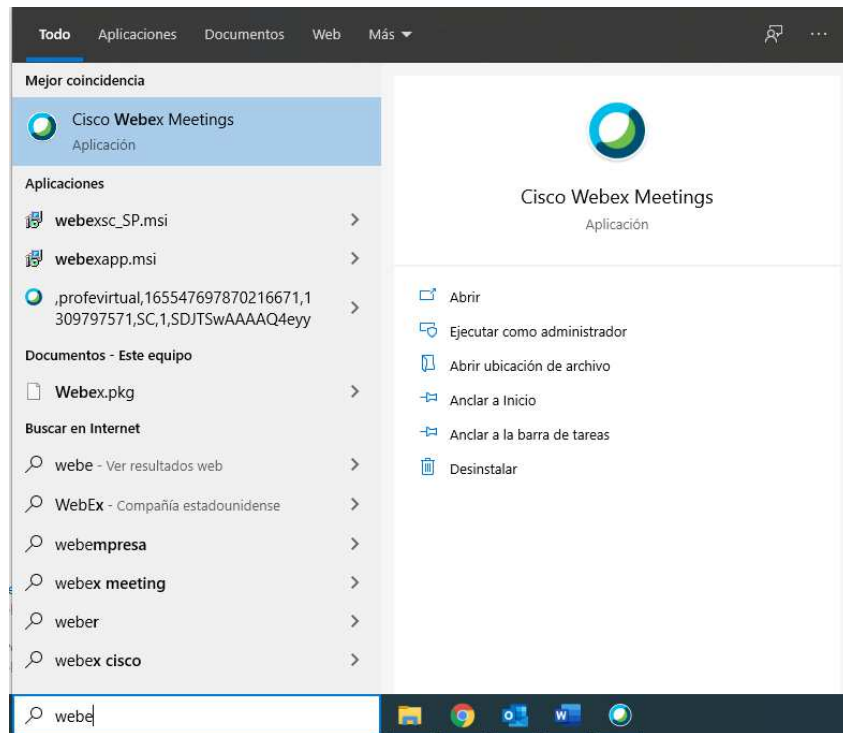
Todo Aplicaciones Documentos Web Más ▾

...

Mejor coincidencia

Cisco Webex Meetings
Aplicación

Aplicaciones

webexsc_SP.msi >

webexapp.msi >

,profevirtual,165547697870216671,1309797571,SC,1,SDJTSwAAAAQ4eyy >

Documentos - Este equipo

Webex.pkg >

Buscar en Internet

webe - Ver resultados web >

WebEx - Compañía estadounidense >

webempresa >

webex meeting >

weber >

webex cisco >

Cisco Webex Meetings
Aplicación

Abrir

Ejecutar como administrador

Abrir ubicación de archivo

Anclar a Inicio

Anclar a la barra de tareas

Desinstalar

webe